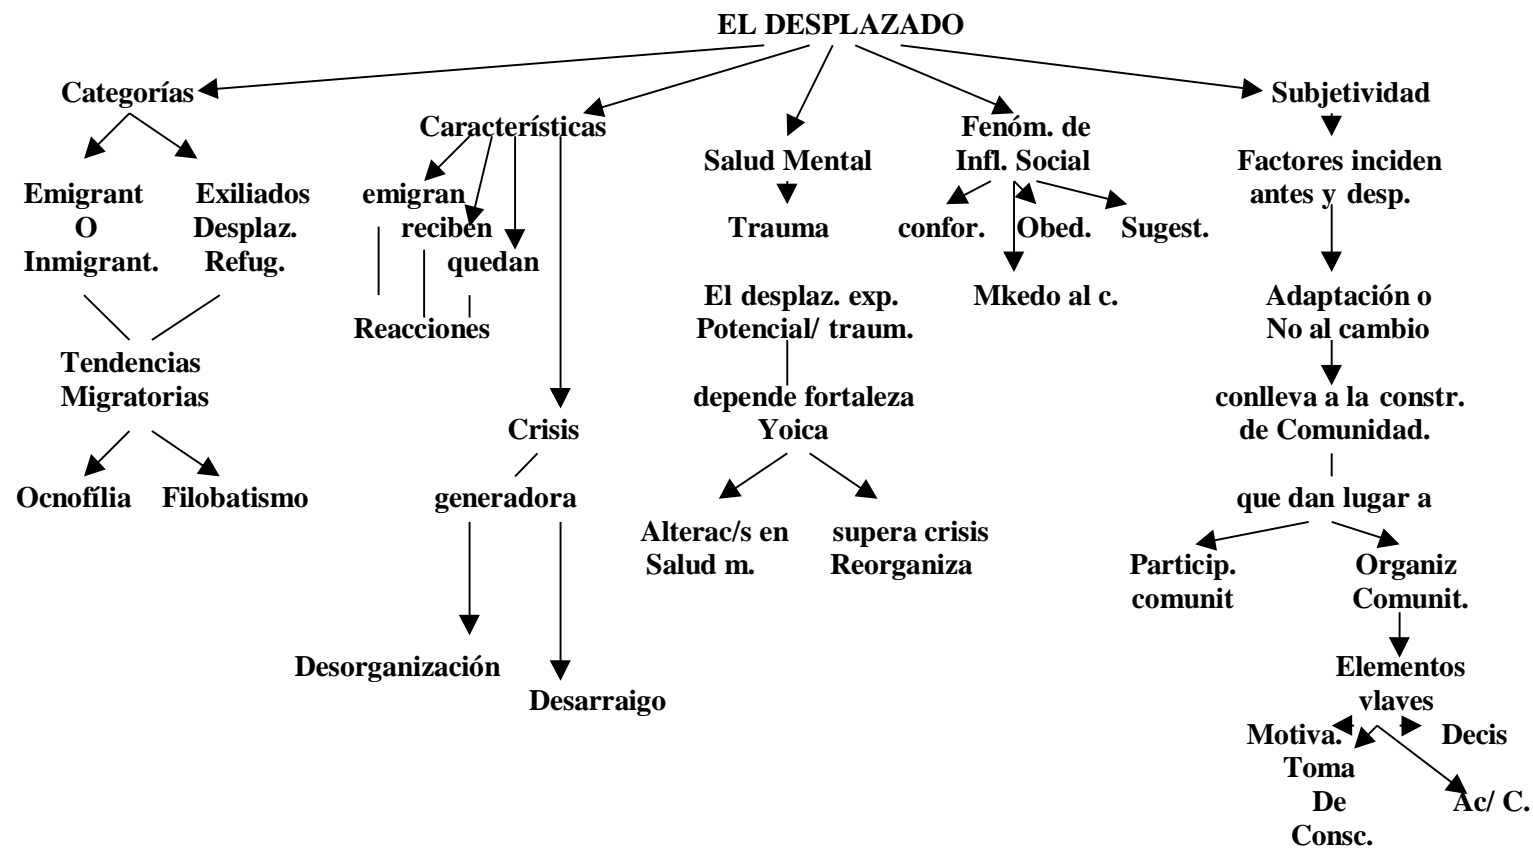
EL DESPLAZADO

Categorías

Emigrant O Inmigrant.

Exiliados Desplaz. Refug.

Tendencias Migratorias

Ocnofília

Filobatismo

Características

emigran

reciben

quedan

Reacciones

Crisis

generadora

Desorganización

Desarraigo

Salud Mental

Trauma

El desplaz. exp. Potencial/ traum.

depende fortaleza Yoica

Alterac/s en Salud m.

supera crisis Reorganiza

Fenóm. de Infl. Social

confor.

Obed.

Sugest.

Mkedo al c.

Subjetividad

Factores inciden antes y desp.

Adaptación o No al cambio

conlleva a la constr. de Comunidad.

que dan lugar a

Particip. comunit

Organiz Comunit.

Elementos vlaves

Motiva.

Decis

Toma De Consc.

Ac/ C.